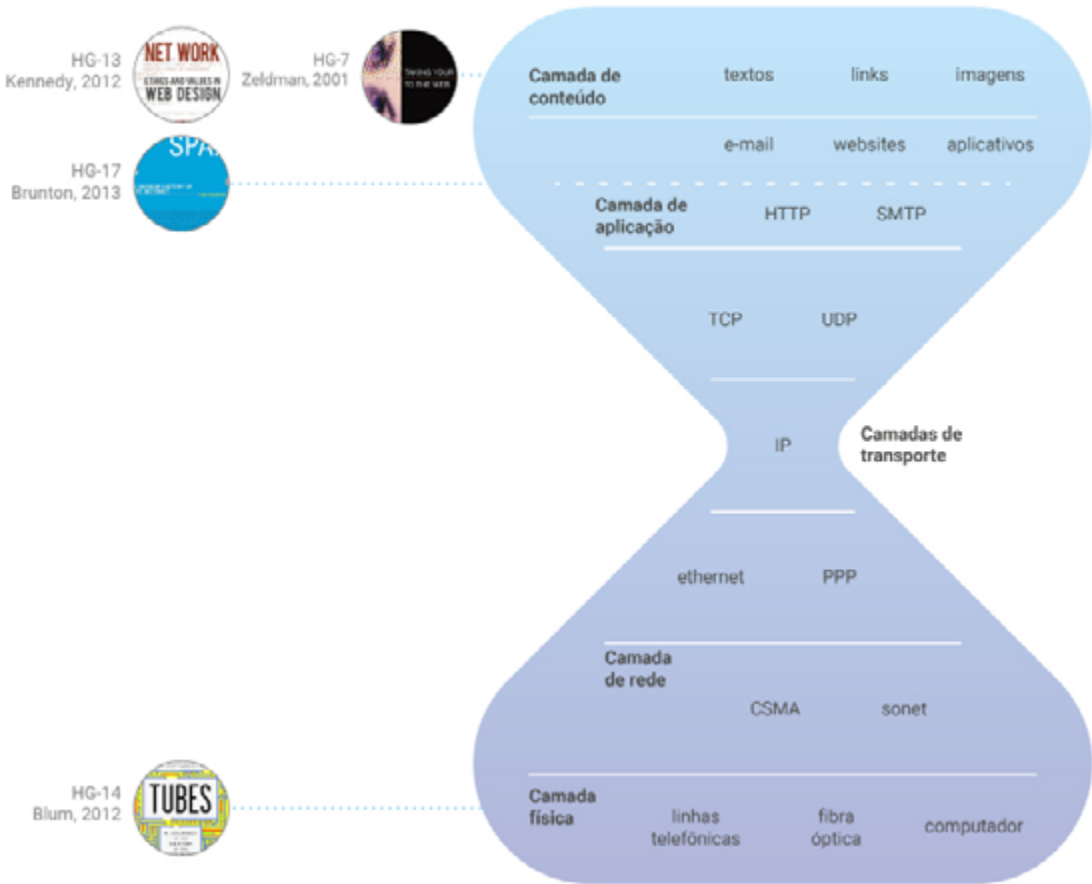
HG-13
Kennedy, 2012

NET WORK
ETHICS AND VALUES IN
WEB DESIGN

HG-7
Zeldman, 2001

TAKING YOUR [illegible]
TO THE WEB

HG-17
Brunton, 2013

SPA

Camada de conteúdo

textos

links

imagens

e-mail

websites

aplicativos

Camada de aplicação

HTTP

SMTP

TCP

UDP

IP

Camadas de transporte

ethernet

PPP

Camada de rede

CSMA

sonet

HG-14
Blum, 2012

TUBES

Camada física

linhas telefônicas

fibra óptica

computador